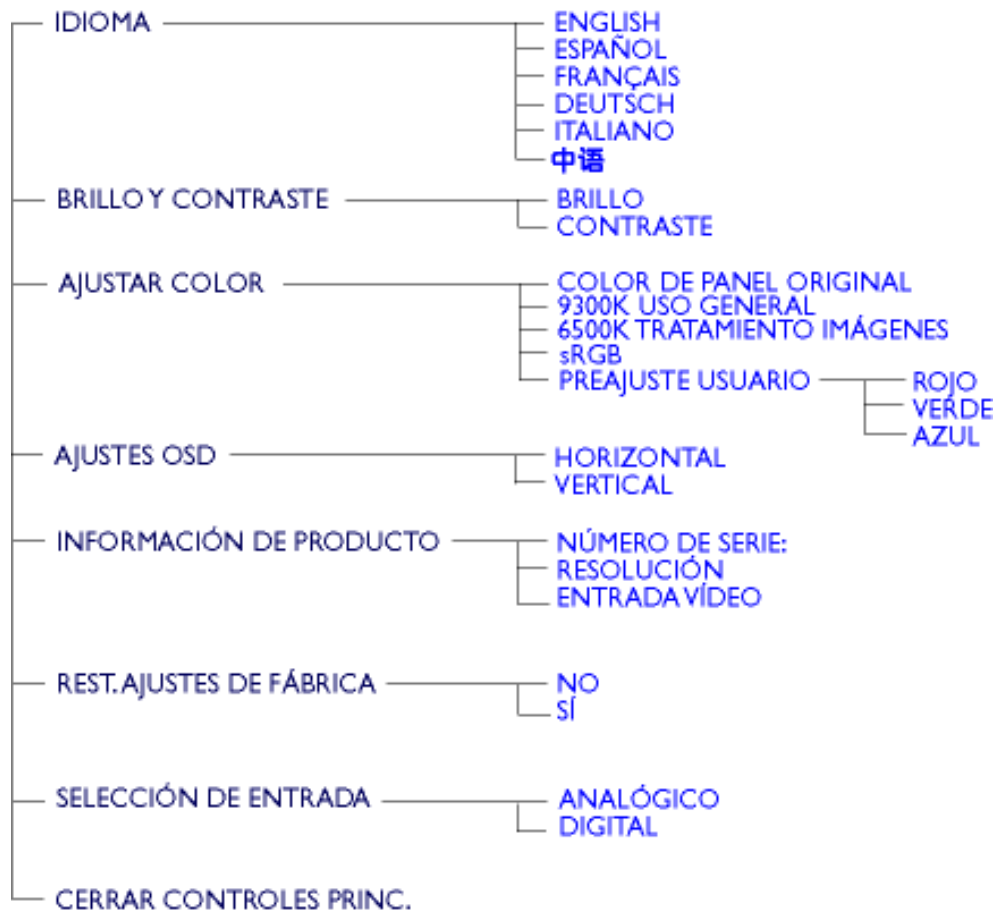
IDIOMA
ENGLISH
ESPAÑOL
FRANÇAIS
DEUTSCH
ITALIANO
中语

BRILLO Y CONTRASTE
BRILLO
CONTRASTE

AJUSTAR COLOR
COLOR DE PANEL ORIGINAL
9300K USO GENERAL
6500K TRATAMIENTO IMÁGENES
sRGB
PREAJUSTE USUARIO
ROJO
VERDE
AZUL

AJUSTES OSD
HORIZONTAL
VERTICAL

INFORMACIÓN DE PRODUCTO
NÚMERO DE SERIE:
RESOLUCIÓN
ENTRADA VÍDEO

REST. AJUSTES DE FÁBRICA
NO
SÍ

SELECCIÓN DE ENTRADA
ANALÓGICO
DIGITAL

CERRAR CONTROLES PRINC.